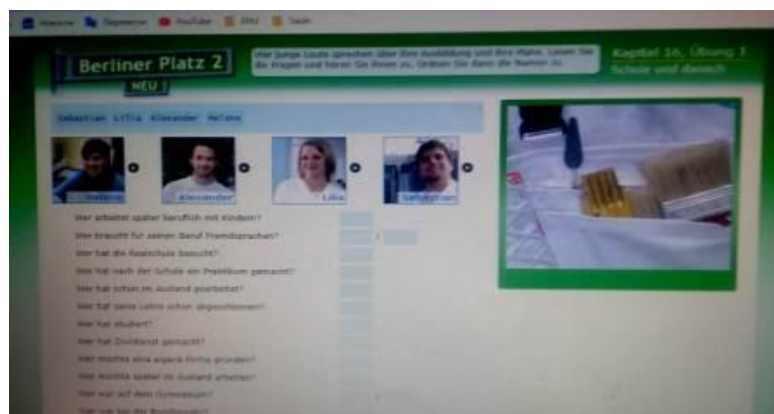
Hinweise Tagesserver YouTube EMU Seeds

Berliner Platz 2 NEU

Vier junge Leute sprechen über ihre Ausbildung und ihre Pläne. Lesen Sie die Fragen und hören Sie ihnen zu. Ordnen Sie dann die Namen zu.

Kapitel 16, Übung 3 Schule und danach

Sebastian Lilia Alexander Helena

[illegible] Alexander Lilia Sebastian

Wer arbeitet später beruflich mit Kindern?
Wer braucht für seinen Beruf Fremdsprachen?
Wer hat die Realschule besucht?
Wer hat nach der Schule ein Praktikum gemacht?
Wer hat schon im Ausland gearbeitet?
Wer hat seine Lehre schon abgeschlossen?
Wer hat studiert?
Wer hat Zivildienst gemacht?
Wer möchte eine eigene Firma gründen?
Wer möchte später im Ausland arbeiten?
Wer war auf dem Gymnasium?
Wer war bei der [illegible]